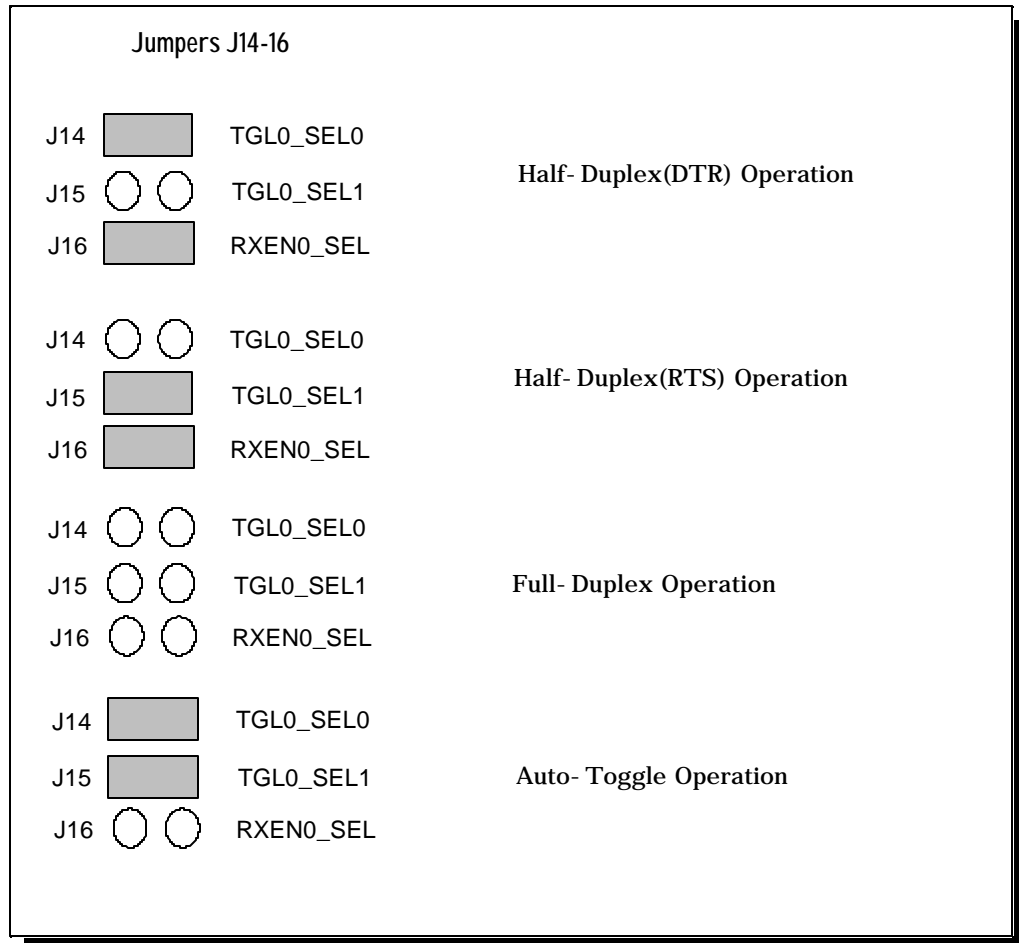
Jumpers J14-16

J14 TGL0_SEL0
J15 TGL0_SEL1
J16 RXEN0_SEL

Half- Duplex(DTR) Operation

J14 TGL0_SEL0
J15 TGL0_SEL1
J16 RXEN0_SEL

Half- Duplex(RTS) Operation

J14 TGL0_SEL0
J15 TGL0_SEL1
J16 RXEN0_SEL

Full- Duplex Operation

J14 TGL0_SEL0
J15 TGL0_SEL1
J16 RXEN0_SEL

Auto- Toggle Operation